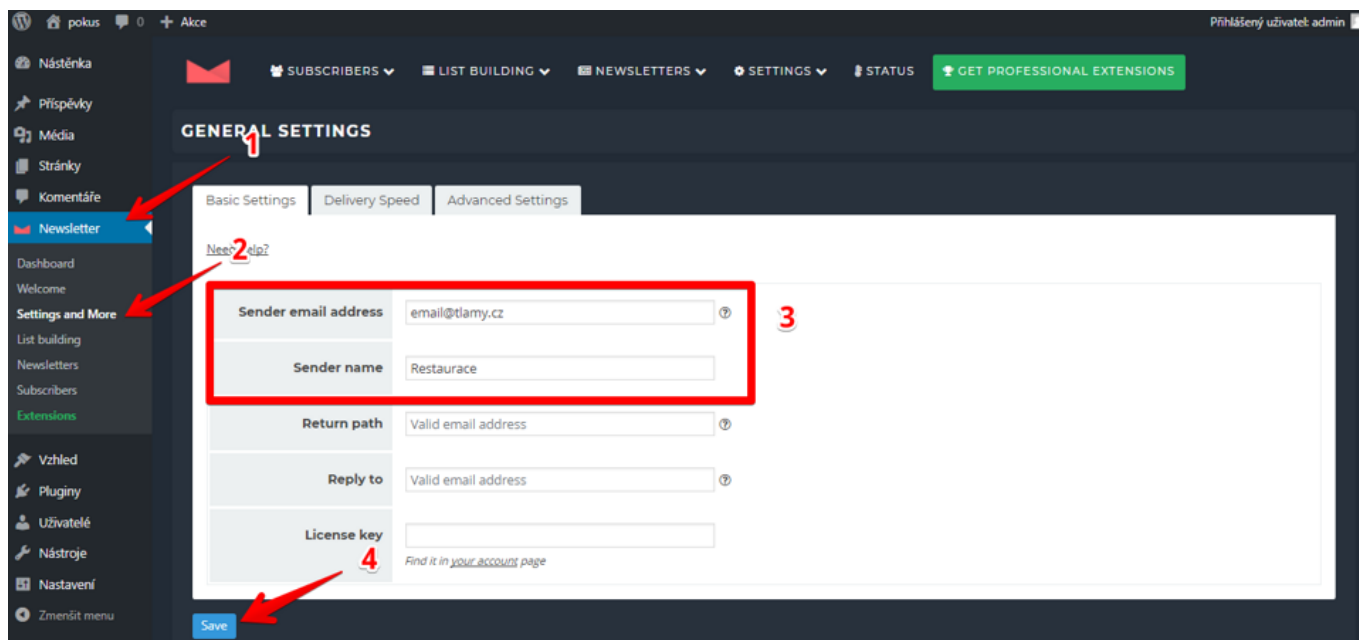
pokus 0 Akce

Přihlášený uživatel: admin

Nástěnka
Příspěvky
Média
Stránky
Komentáře
Newsletter

Dashboard
Welcome
Settings and More
List building
Newsletters
Subscribers
Extensions

Vzhled
Pluginy
Uživatelé
Nástroje
Nastavení
Zmenšit menu

SUBSCRIBERS LIST BUILDING NEWSLETTERS SETTINGS STATUS GET PROFESSIONAL EXTENSIONS

GENERAL SETTINGS

1

Basic Settings | Delivery Speed | Advanced Settings

Need help?

2

| Sender email address | email@tlamy.cz |
|---|---|
| Sender name | Restaurace |
| Return path | Valid email address |
| Reply to | Valid email address |
| License key | Find it in your account page |

3

4

Save